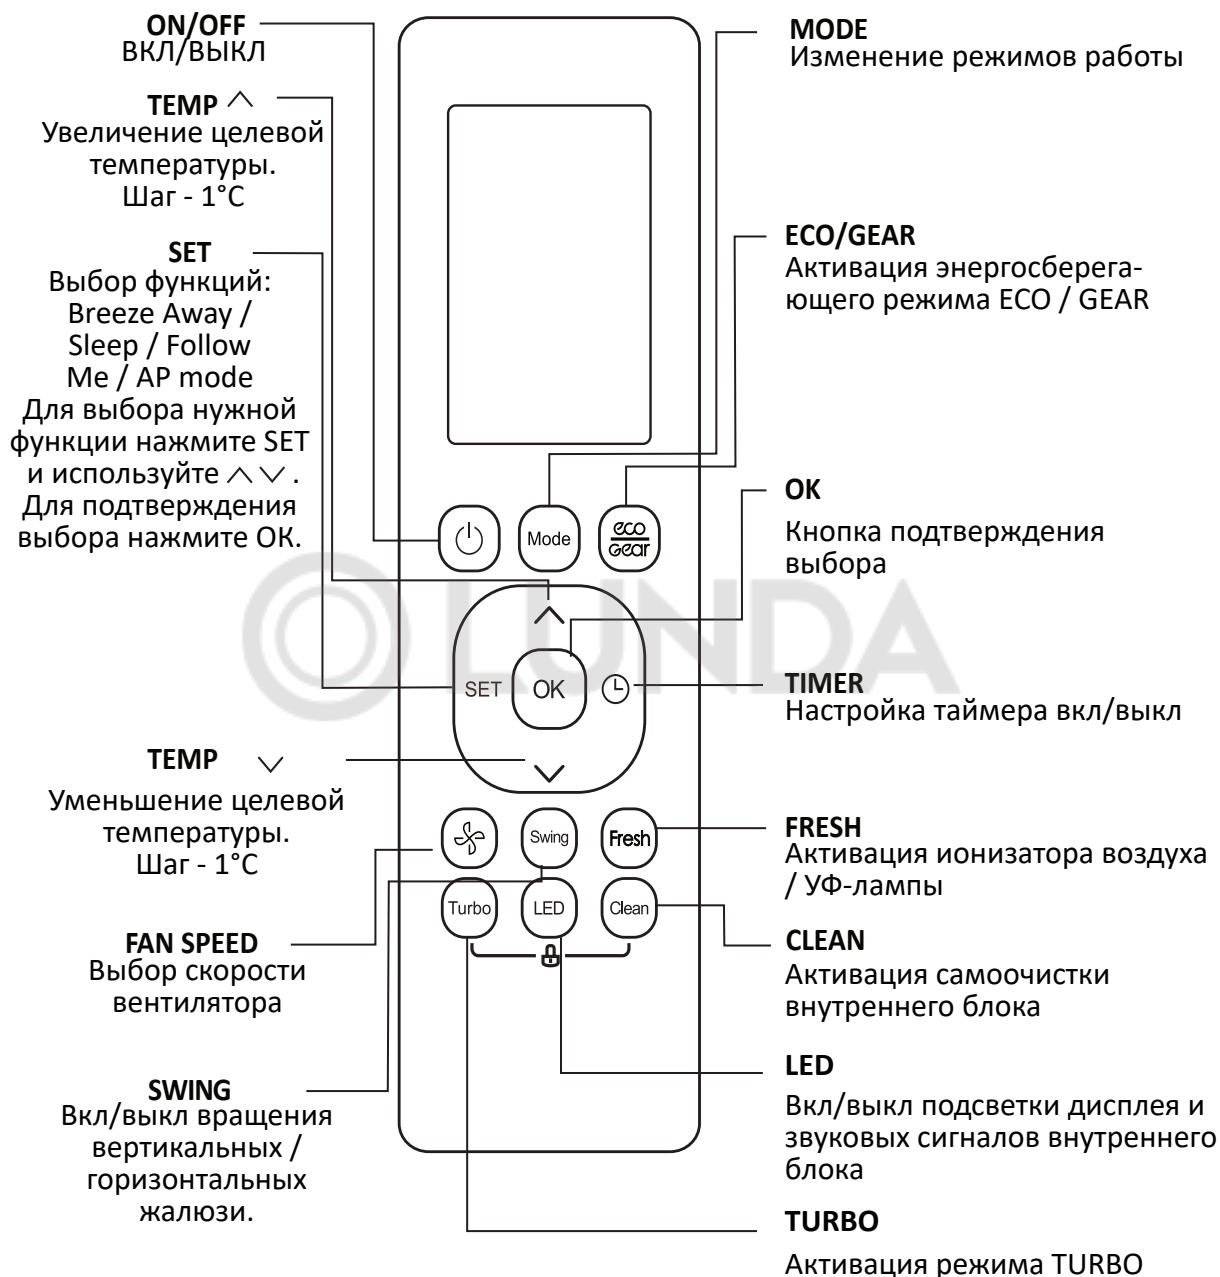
ON/OFF
ВКЛ/ВЫКЛ

TEMP $\wedge$
Увеличение целевой температуры. Шаг - 1°C

SET
Выбор функций: Breeze Away / Sleep / Follow Me / AP mode Для выбора нужной функции нажмите SET и используйте $\wedge \vee$. Для подтверждения выбора нажмите ОК.

TEMP $\vee$
Уменьшение целевой температуры. Шаг - 1°C

FAN SPEED
Выбор скорости вентилятора

SWING
Вкл/выкл вращения вертикальных / горизонтальных жалюзи.

MODE
Изменение режимов работы

ECO/GEAR
Активация энергосберегающего режима ECO / GEAR

OK
Кнопка подтверждения выбора

TIMER
Настройка таймера вкл/выкл

FRESH
Активация ионизатора воздуха / УФ-лампы

CLEAN
Активация самоочистки внутреннего блока

LED
Вкл/выкл подсветки дисплея и звуковых сигналов внутреннего блока

TURBO
Активация режима TURBO

Mode
eco gear
SET
OK
Swing
Fresh
Turbo
LED
Clean

LUNDA